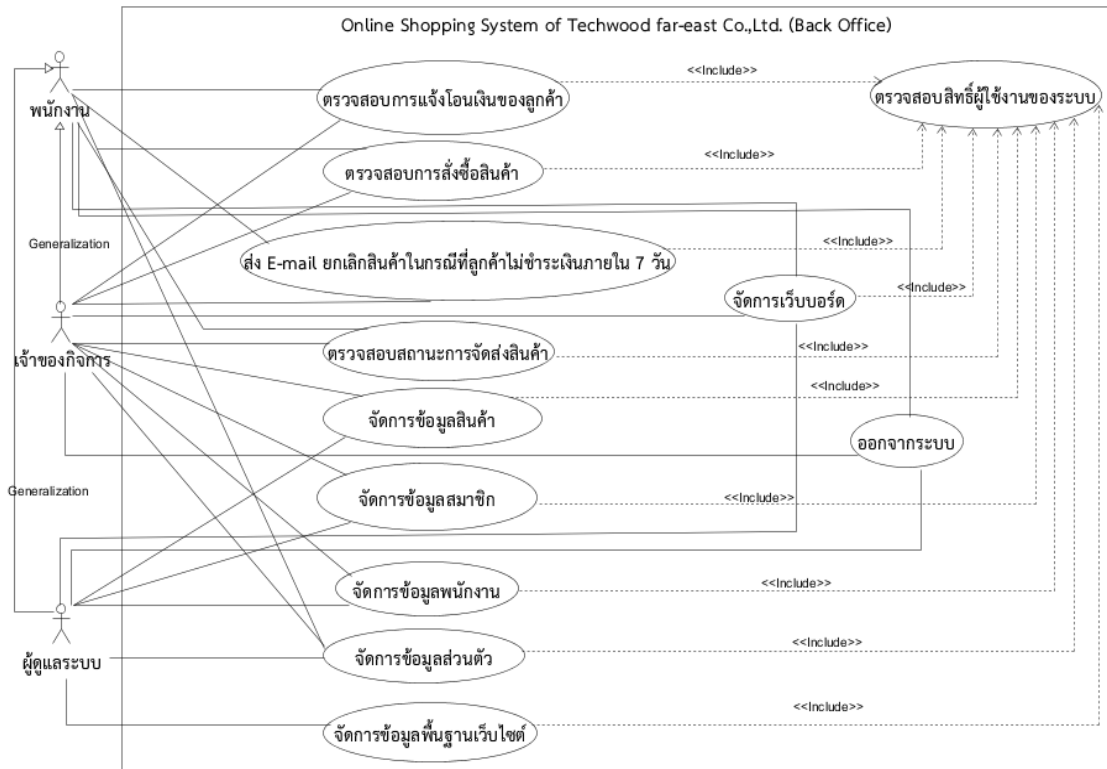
Online Shopping System of Techwood far-east Co.,Ltd. (Back Office)

พนักงาน

ตรวจสอบการแจ้งโอนเงินของลูกค้า

<<Include>>

ตรวจสอบสิทธิ์ผู้ใช้งานของระบบ

ตรวจสอบการสั่งซื้อสินค้า

<<Include>>

Generalization

ส่ง E-mail ยกเลิกสินค้าในกรณีที่ลูกค้าไม่ชำระเงินภายใน 7 วัน

<<Include>>

จัดการเว็บบอร์ด

<<Include>>

เจ้าของกิจการ

ตรวจสอบสถานะการจัดส่งสินค้า

<<Include>>

<<Include>>

จัดการข้อมูลสินค้า

ออกจากระบบ

Generalization

จัดการข้อมูลสมาชิก

<<Include>>

จัดการข้อมูลพนักงาน

<<Include>>

ผู้ดูแลระบบ

จัดการข้อมูลส่วนตัว

<<Include>>

<<Include>>

จัดการข้อมูลพื้นฐานเว็บไซต์